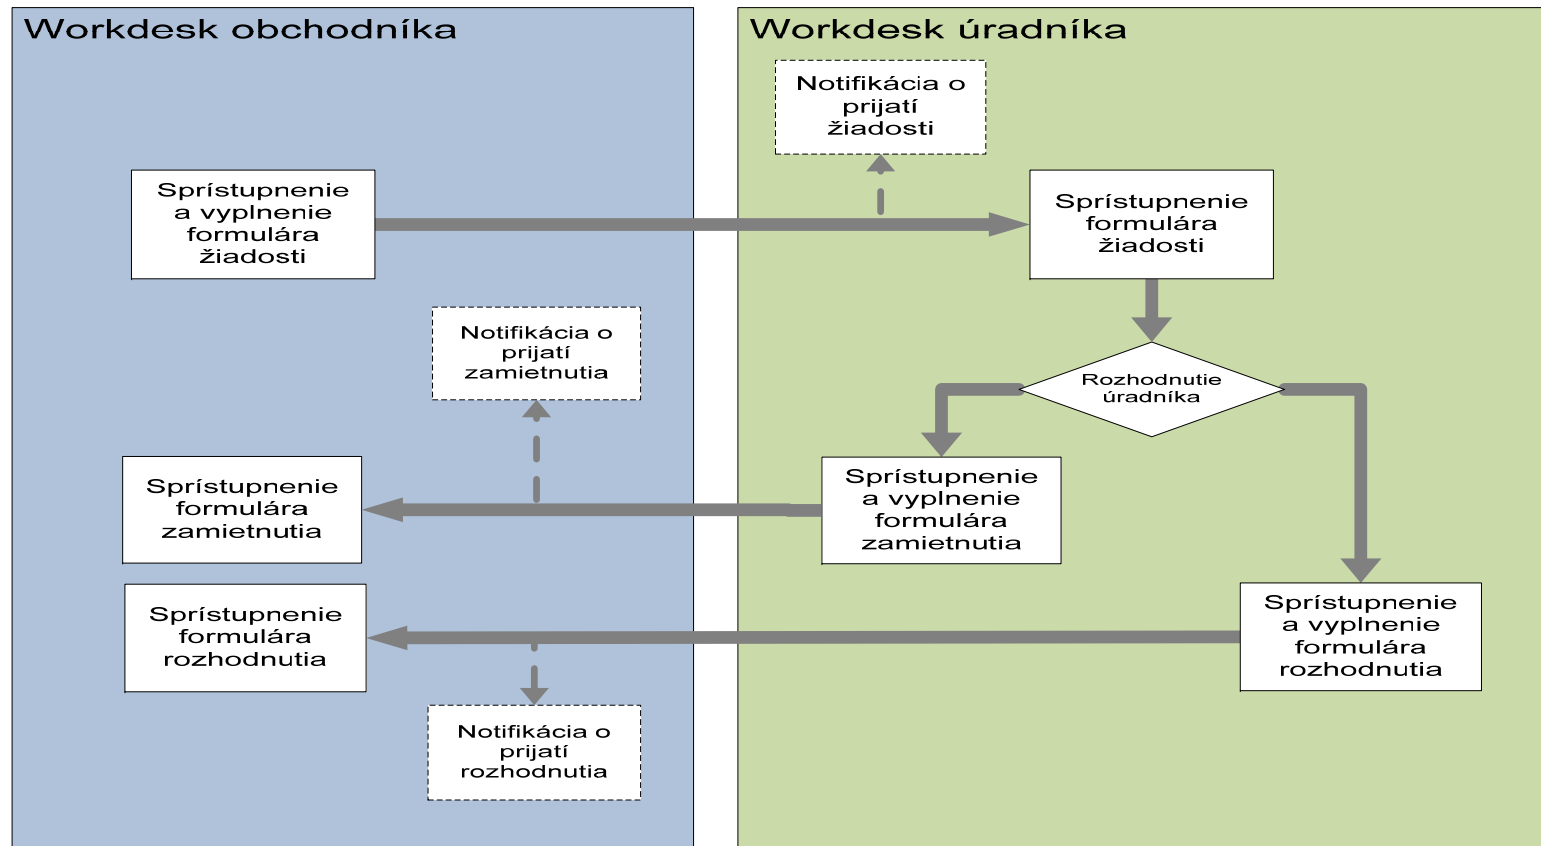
Workdesk obchodníka

Sprístupnenie a vyplnenie formulára žiadosti

Notifikácia o prijatí zamietnutia

Sprístupnenie formulára zamietnutia

Sprístupnenie formulára rozhodnutia

Notifikácia o prijatí rozhodnutia

Workdesk úradníka

Notifikácia o prijatí žiadosti

Sprístupnenie formulára žiadosti

Rozhodnutie úradníka

Sprístupnenie a vyplnenie formulára zamietnutia

Sprístupnenie a vyplnenie formulára rozhodnutia